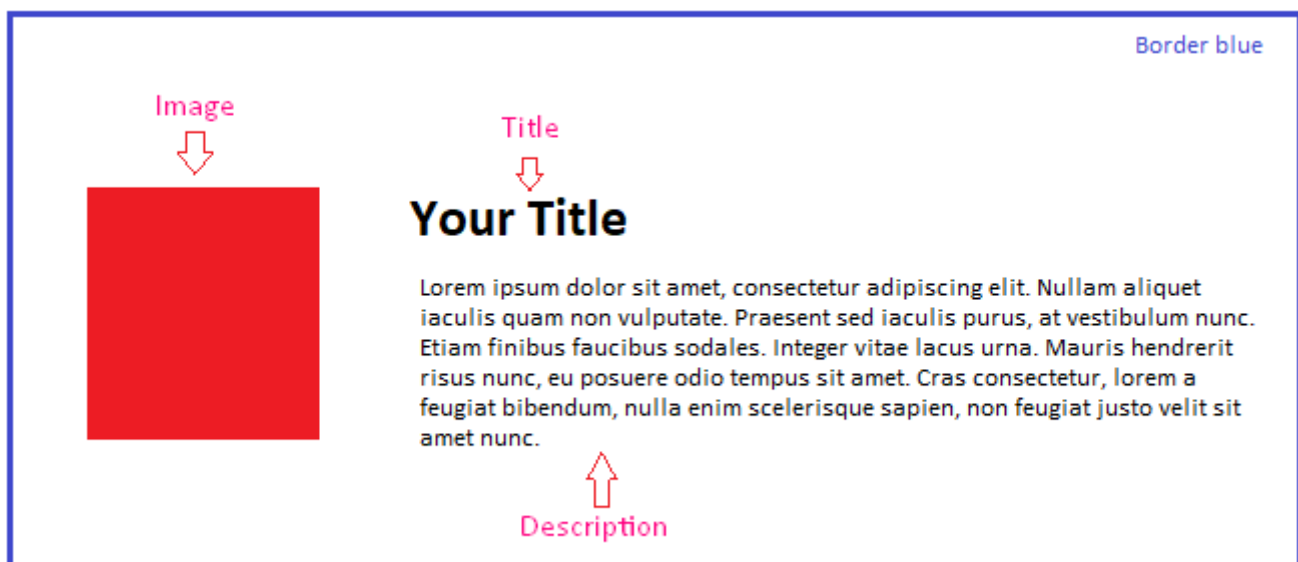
Border blue

Image

Title

Your Title

Lorem ipsum dolor sit amet, consectetur adipiscing elit. Nullam aliquet iaculis quam non vulputate. Praesent sed iaculis purus, at vestibulum nunc. Etiam finibus faucibus sodales. Integer vitae lacus urna. Mauris hendrerit risus nunc, eu posuere odio tempus sit amet. Cras consectetur, lorem a feugiat bibendum, nulla enim scelerisque sapien, non feugiat justo velit sit amet nunc.

Description